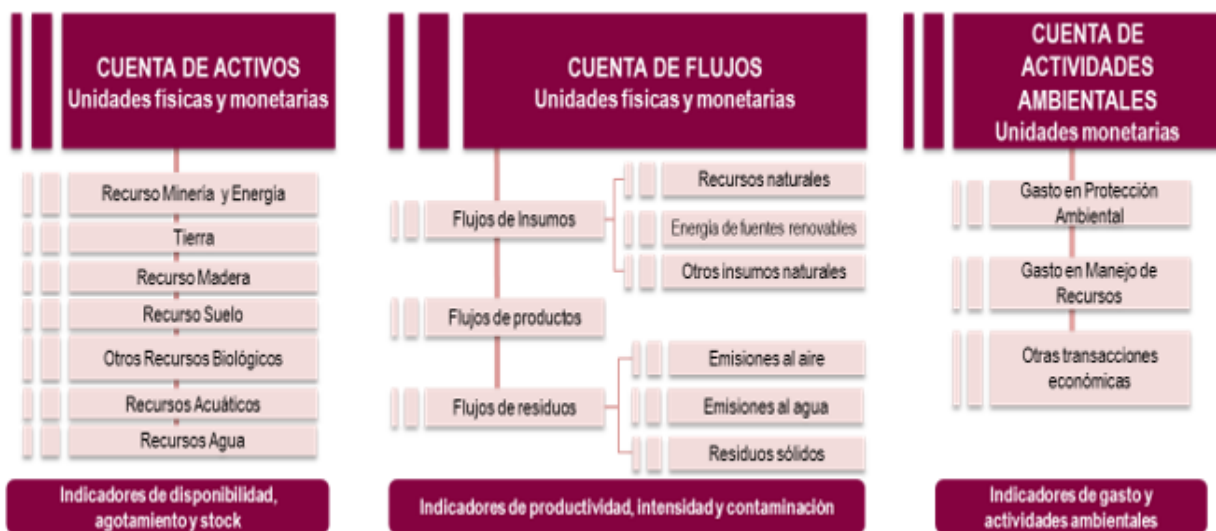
CUENTA DE ACTIVOS
Unidades físicas y monetarias

Recurso Minería y Energía
Tierra
Recurso Madera
Recurso Suelo
Otros Recursos Biológicos
Recursos Acuáticos
Recursos Agua

Indicadores de disponibilidad, agotamiento y stock

CUENTA DE FLUJOS
Unidades físicas y monetarias

Flujos de Insumos
Recursos naturales
Energía de fuentes renovables
Otros insumos naturales

Flujos de productos

Flujos de residuos
Emisiones al aire
Emisiones al agua
Residuos sólidos

Indicadores de productividad, intensidad y contaminación

CUENTA DE ACTIVIDADES AMBIENTALES
Unidades monetarias

Gasto en Protección Ambiental
Gasto en Manejo de Recursos
Otras transacciones económicas

Indicadores de gasto y actividades ambientales